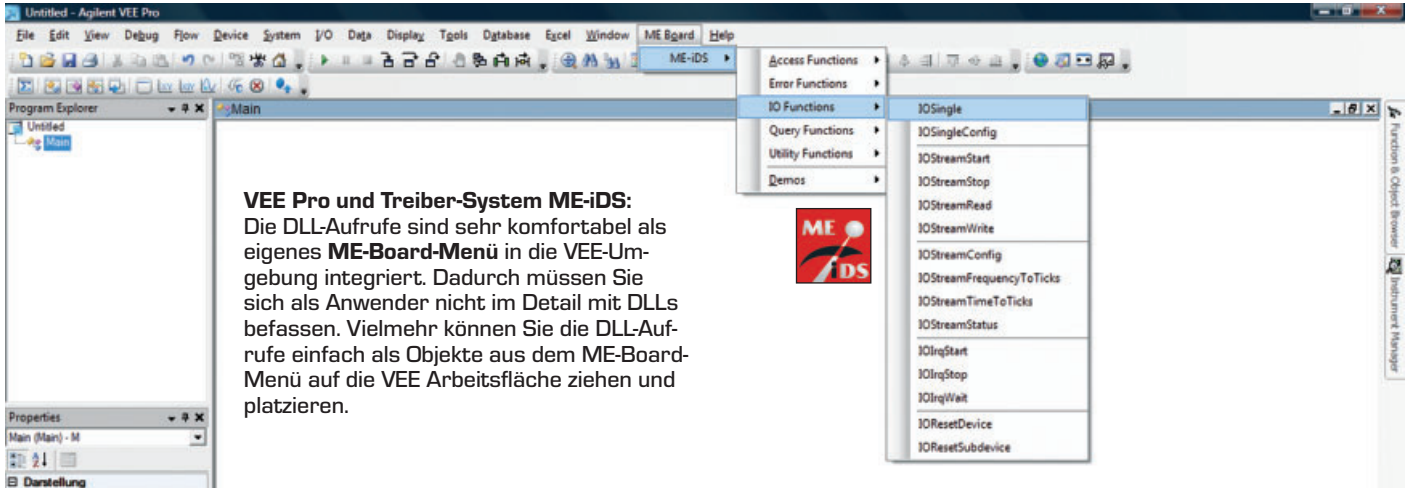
Untitled - Agilent VEE Pro

File Edit View Debug Flow Device System I/O Data Display Tools Database Excel Window ME Board Help

ME-iDS

Access Functions
Error Functions
IO Functions
Query Functions
Utility Functions
Demos

IOSingle
IOSingleConfig
IOStreamStart
IOStreamStop
IOStreamRead
IOStreamWrite
IOStreamConfig
IOStreamFrequencyToTicks
IOStreamTimeToTicks
IOStreamStatus
IOIrqStart
IOIrqStop
IOIrqWait
IOResetDevice
IOResetSubdevice

Program Explorer
Untitled
Main

Main

Function & Object Browser
Instrument Manager

Properties
Main (Main) - M
Darstellung

**VEE Pro und Treiber-System ME-iDS:**
Die DLL-Aufrufe sind sehr komfortabel als eigenes **ME-Board-Menü** in die VEE-Umgebung integriert. Dadurch müssen Sie sich als Anwender nicht im Detail mit DLLs befassen. Vielmehr können Sie die DLL-Aufrufe einfach als Objekte aus dem ME-Board-Menü auf die VEE Arbeitsfläche ziehen und platzieren.

ME
iDS